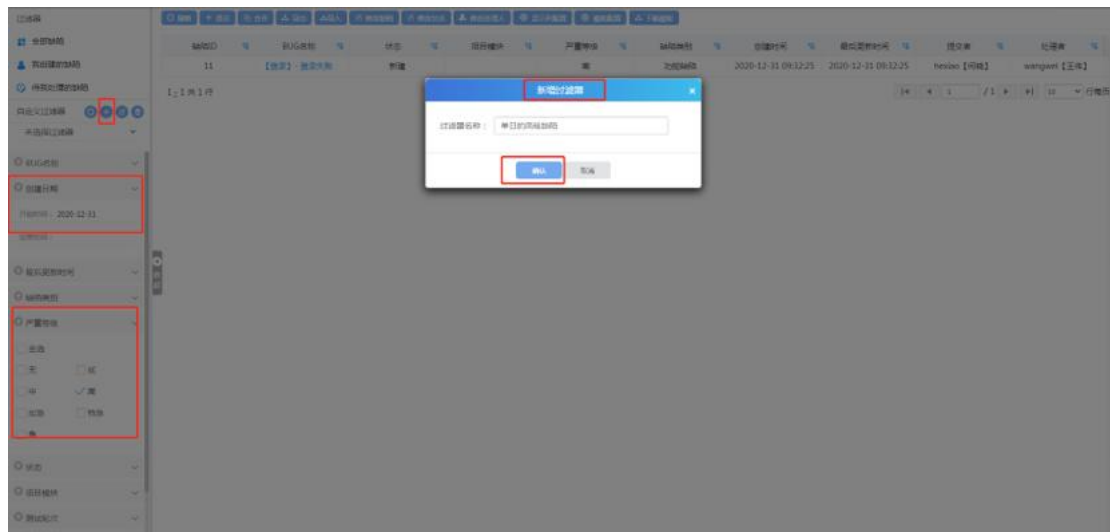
过滤器

全部缺陷

我创建的缺陷

待我处理的缺陷

自定义过滤器

未选择过滤器

状态类别

创建日期

开始时间 - 2020-12-31

结束时间

最后更新时间

缺陷类别

严重等级

全选

无

低

中

高

非常

特殊

状态

项目模块

测试批次

| 缺陷ID | BUG名称 | 状态 | 项目模块 | 严重等级 | 缺陷类别 | 创建时间 | 最后更新时间 | 提交者 | 处理者 |
|---|---|---|---|---|---|---|---|---|---|
| 11 | 【登录】- 登录失败 | 新建 | | 高 | 功能缺陷 | 2020-12-31 09:32:25 | 2020-12-31 09:32:25 | hexiao【何晓】 | wangwei【王伟】 |

1 - 1 共 1 条

/1

10

行每页

新增过滤器

过滤器名称： 今日的高级缺陷

确认

取消